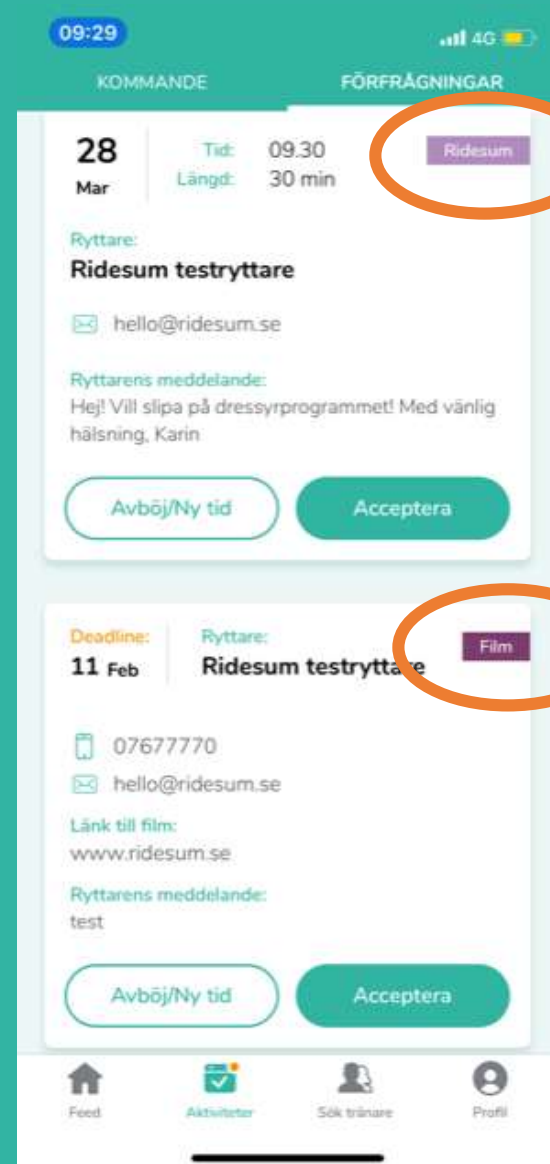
09:29

4G

KOMMANDE

FÖRFRÅGNINGAR

28 Mar

Tid: 09.30
Längd: 30 min

Ridesum

Ryttare:
Ridesum testryttare

hello@ridesum.se

Ryttarens meddelande:
Hej! Vill slipa på dressyrprogrammet! Med vänlig hälsning, Karin

Avböj/Ny tid

Acceptera

Deadline:
11 Feb

Ryttare:
Ridesum testryttare

Film

07677770

hello@ridesum.se

Länk till film:
www.ridesum.se

Ryttarens meddelande:
test

Avböj/Ny tid

Acceptera

Feed

Aktiviteter

Sök tränare

Profil